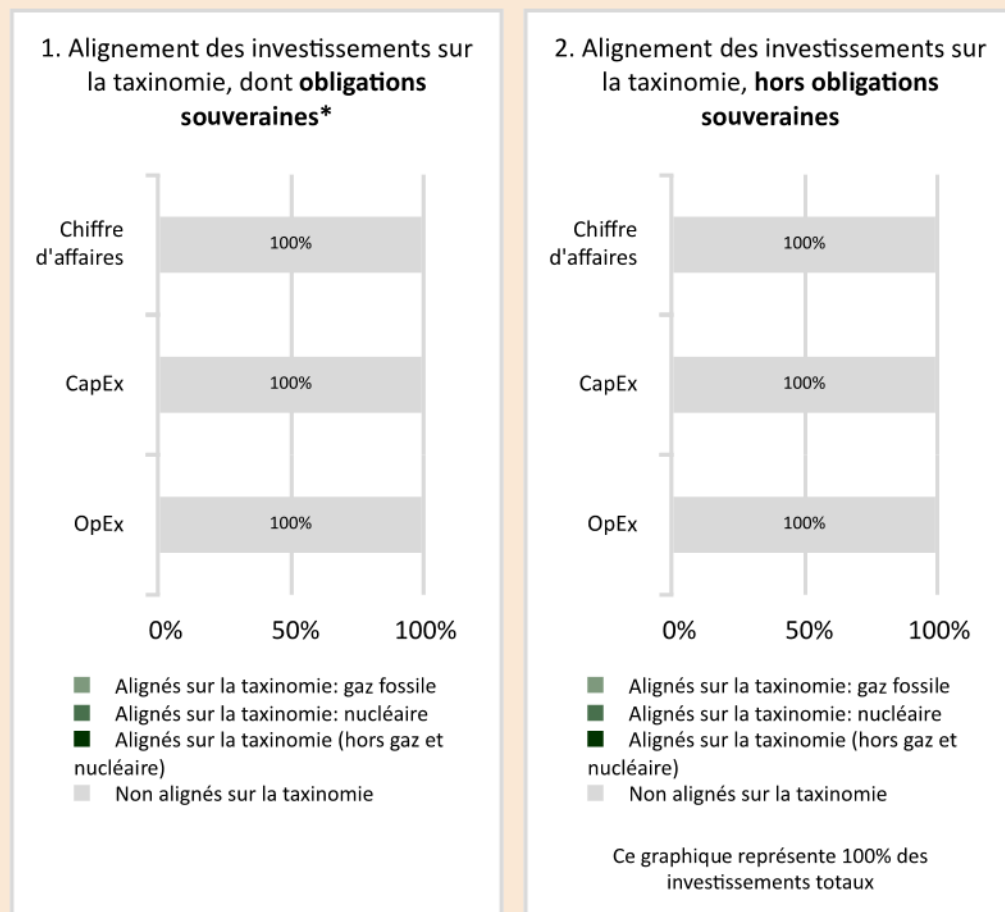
1. Alignement des investissements sur la taxinomie, dont **obligations souveraines***

| | |
|---|---|
| Chiffre d'affaires | 100% |
| CapEx | 100% |
| OpEx | 100% |

0% 50% 100%

Alignés sur la taxinomie: gaz fossile
Alignés sur la taxinomie: nucléaire
Alignés sur la taxinomie (hors gaz et nucléaire)
Non alignés sur la taxinomie

2. Alignement des investissements sur la taxinomie, **hors obligations souveraines**

| | |
|---|---|
| Chiffre d'affaires | 100% |
| CapEx | 100% |
| OpEx | 100% |

0% 50% 100%

Alignés sur la taxinomie: gaz fossile
Alignés sur la taxinomie: nucléaire
Alignés sur la taxinomie (hors gaz et nucléaire)
Non alignés sur la taxinomie

Ce graphique représente 100% des investissements totaux